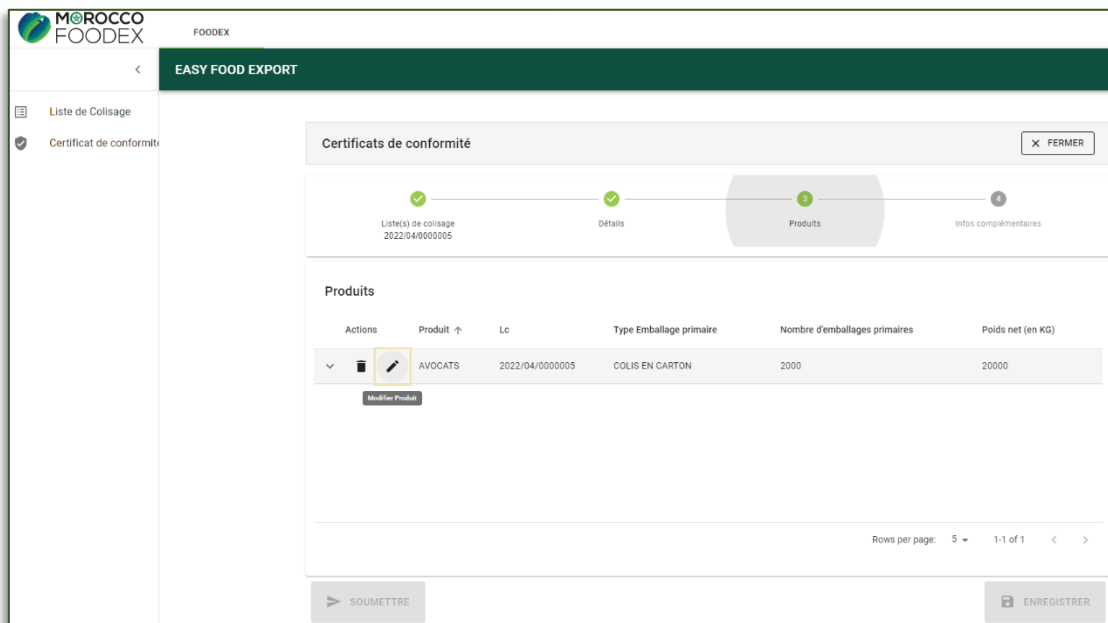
MOROCCO FOODEX

FOODEX

<

EASY FOOD EXPORT

Liste de Colisage

Certificat de conformit

Certificats de conformité

FERMER

Liste(s) de colisage
2022/04/0000005

Détails

3
Produits

4
Infos complémentaires

Produits

| Actions | Produit ↑ | Lc | Type Emballage primaire | Nombre d'emballages primaires | Poids net (en KG) |
|---|---|---|---|---|---|
| | AVOCATS | 2022/04/0000005 | COLIS EN CARTON | 2000 | 20000 |

Modifier Produit

Rows per page: 5 1-1 of 1

SOUMETTRE

ENREGISTRER